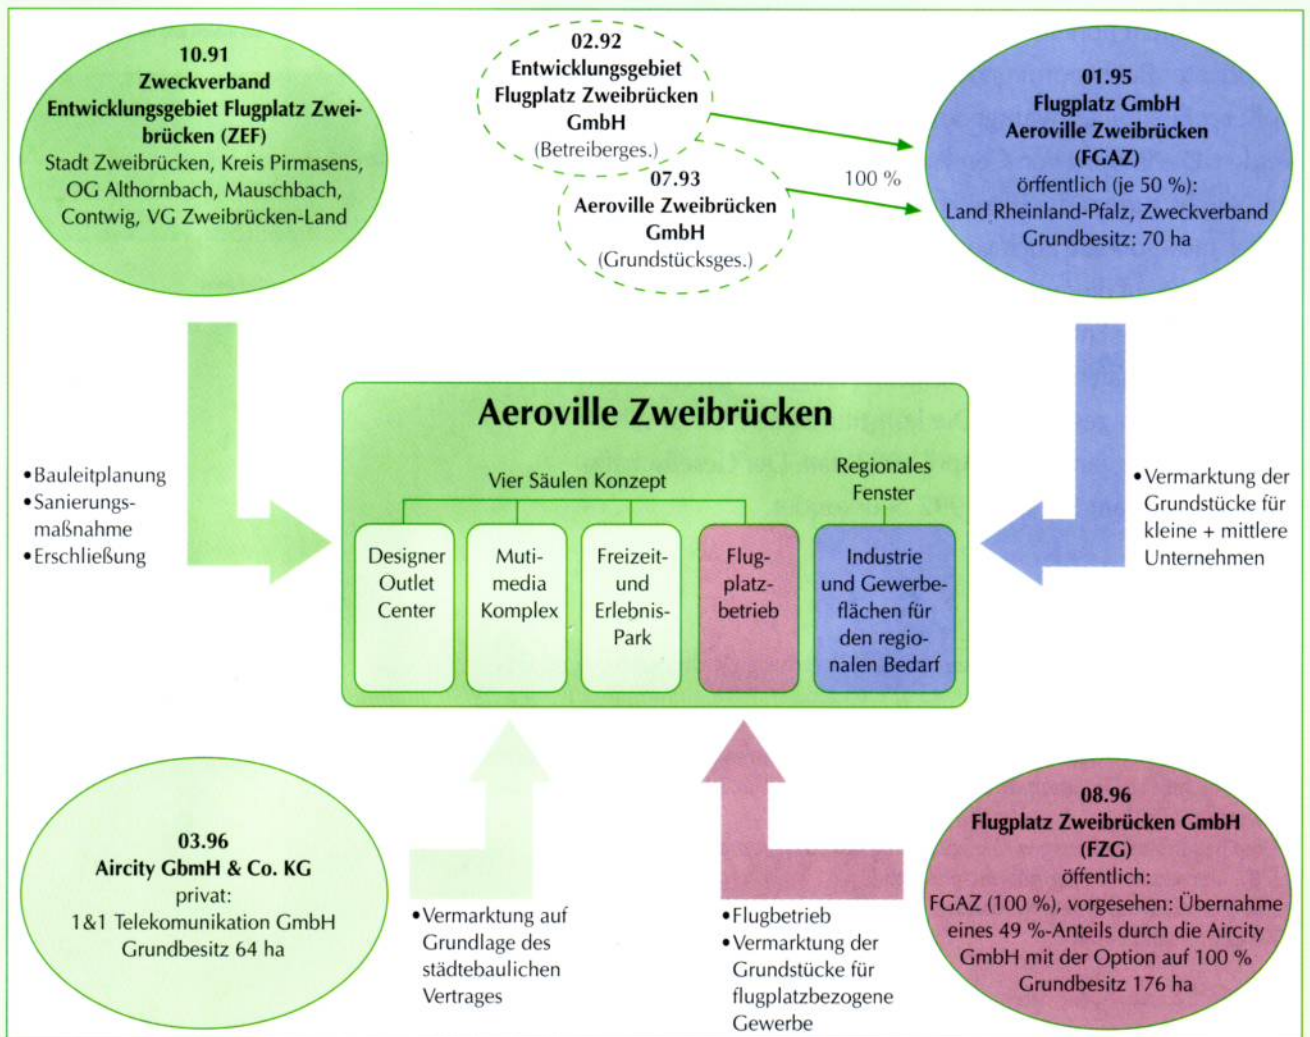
**10.91**
**Zweckverband Entwicklungsgebiet Flugplatz Zweibrücken (ZEF)**
Stadt Zweibrücken, Kreis Pirmasens, OG Althornbach, Mauschbach, Contwig, VG Zweibrücken-Land

**02.92**
**Entwicklungsgebiet Flugplatz Zweibrücken GmbH**
(Betreiberges.)

**07.93**
**Aeroville Zweibrücken GmbH**
(Grundstücksges.)

100 %

**01.95**
**Flugplatz GmbH Aeroville Zweibrücken (FGAZ)**
örffentlich (je 50 %):
Land Rheinland-Pfalz, Zweckverband
Grundbesitz: 70 ha

•Bauleitplanung
•Sanierungsmaßnahme
•Erschließung

**Aeroville Zweibrücken**

Vier Säulen Konzept

Regionales Fenster

Designer Outlet Center

Muti-media Komplex

Freizeit- und Erlebnis-Park

Flug-platz-betrieb

Industrie und Gewerbeflächen für den regionalen Bedarf

•Vermarktung der Grundstücke für kleine + mittlere Unternehmen

**03.96**
**Aircity GbmH & Co. KG**
privat:
1&1 Telekomunikation GmbH
Grundbesitz 64 ha

•Vermarktung auf Grundlage des städtebaulichen Vertrages

•Flugbetrieb
•Vermarktung der Grundstücke für flugplatzbezogene Gewerbe

**08.96**
**Flugplatz Zweibrücken GmbH (FZG)**
öffentlich:
FGAZ (100 %), vorgesehen: Übernahme eines 49 %-Anteils durch die Aircity GmbH mit der Option auf 100 %
Grundbesitz 176 ha